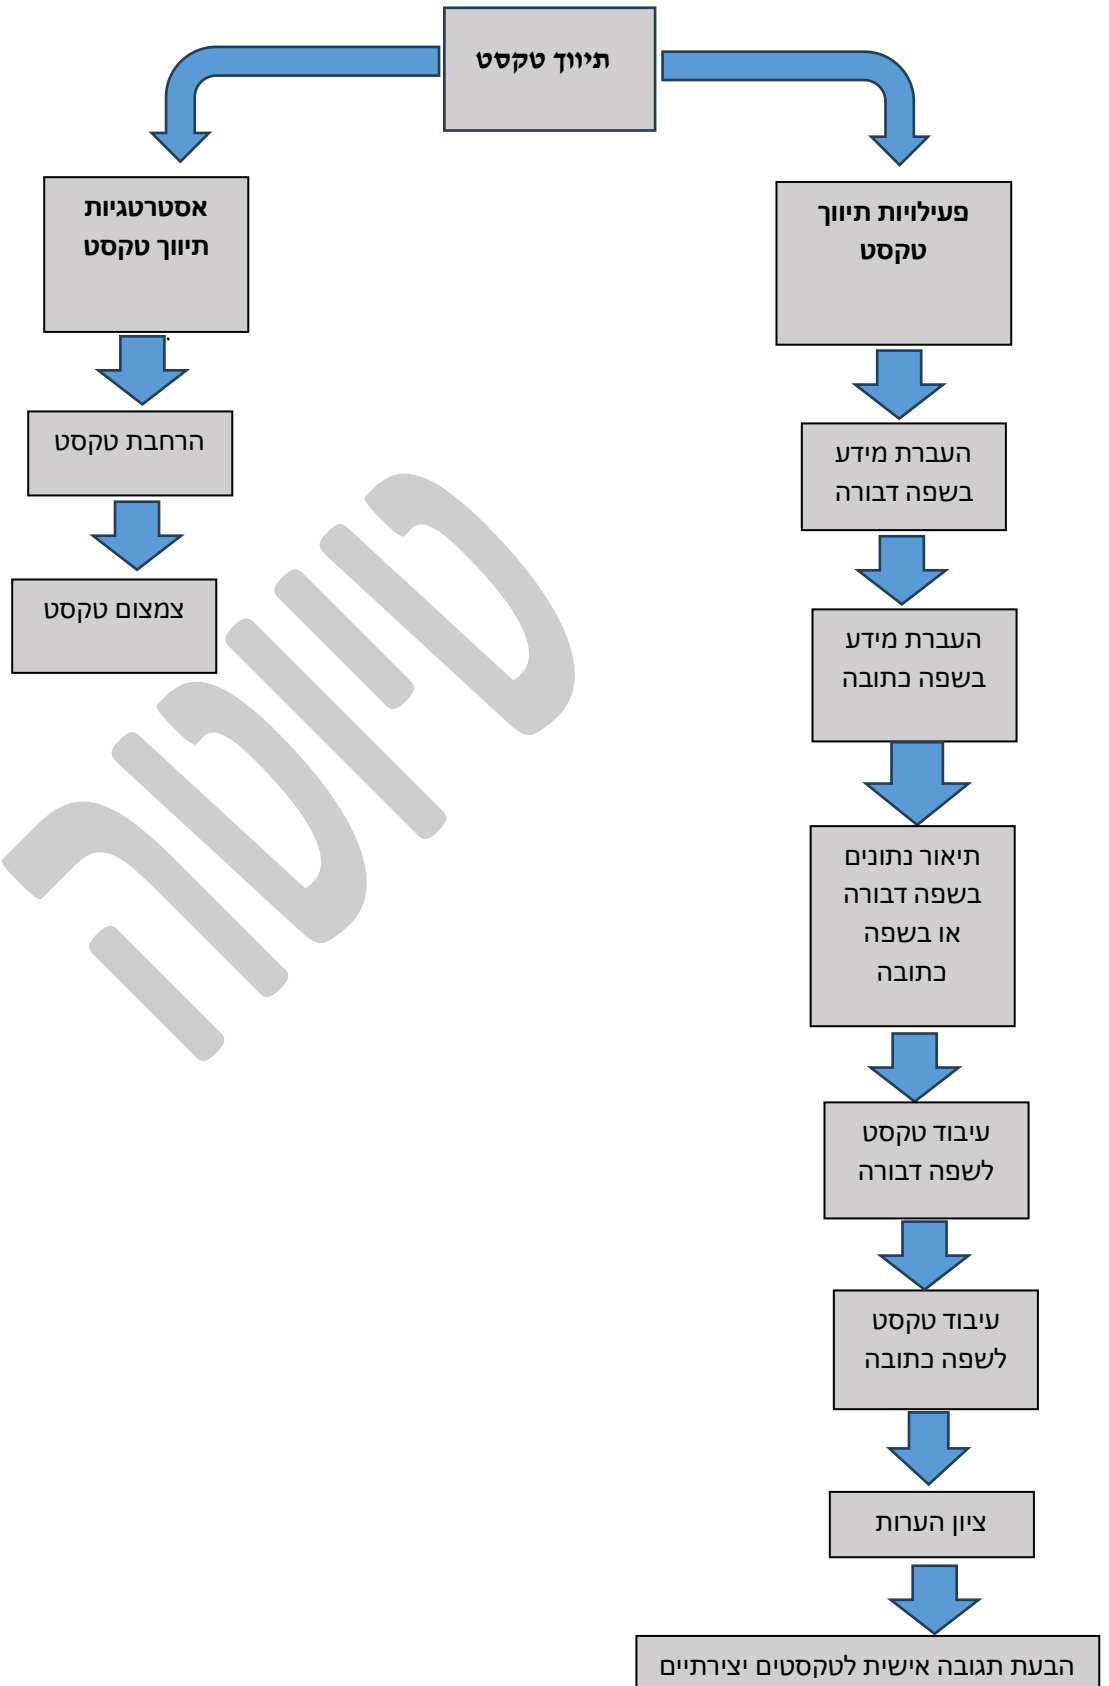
תיווך טקסט

פעילויות תיווך טקסט

העברת מידע בשפה דבורה

העברת מידע בשפה כתובה

תיאור נתונים בשפה דבורה או בשפה כתובה

עיבוד טקסט לשפה דבורה

עיבוד טקסט לשפה כתובה

ציון הערות

הבעת תגובה אישית לטקסטים יצירתיים

אסטרטגיות תיווך טקסט

הרחבת טקסט

צמצום טקסט

טיוטה